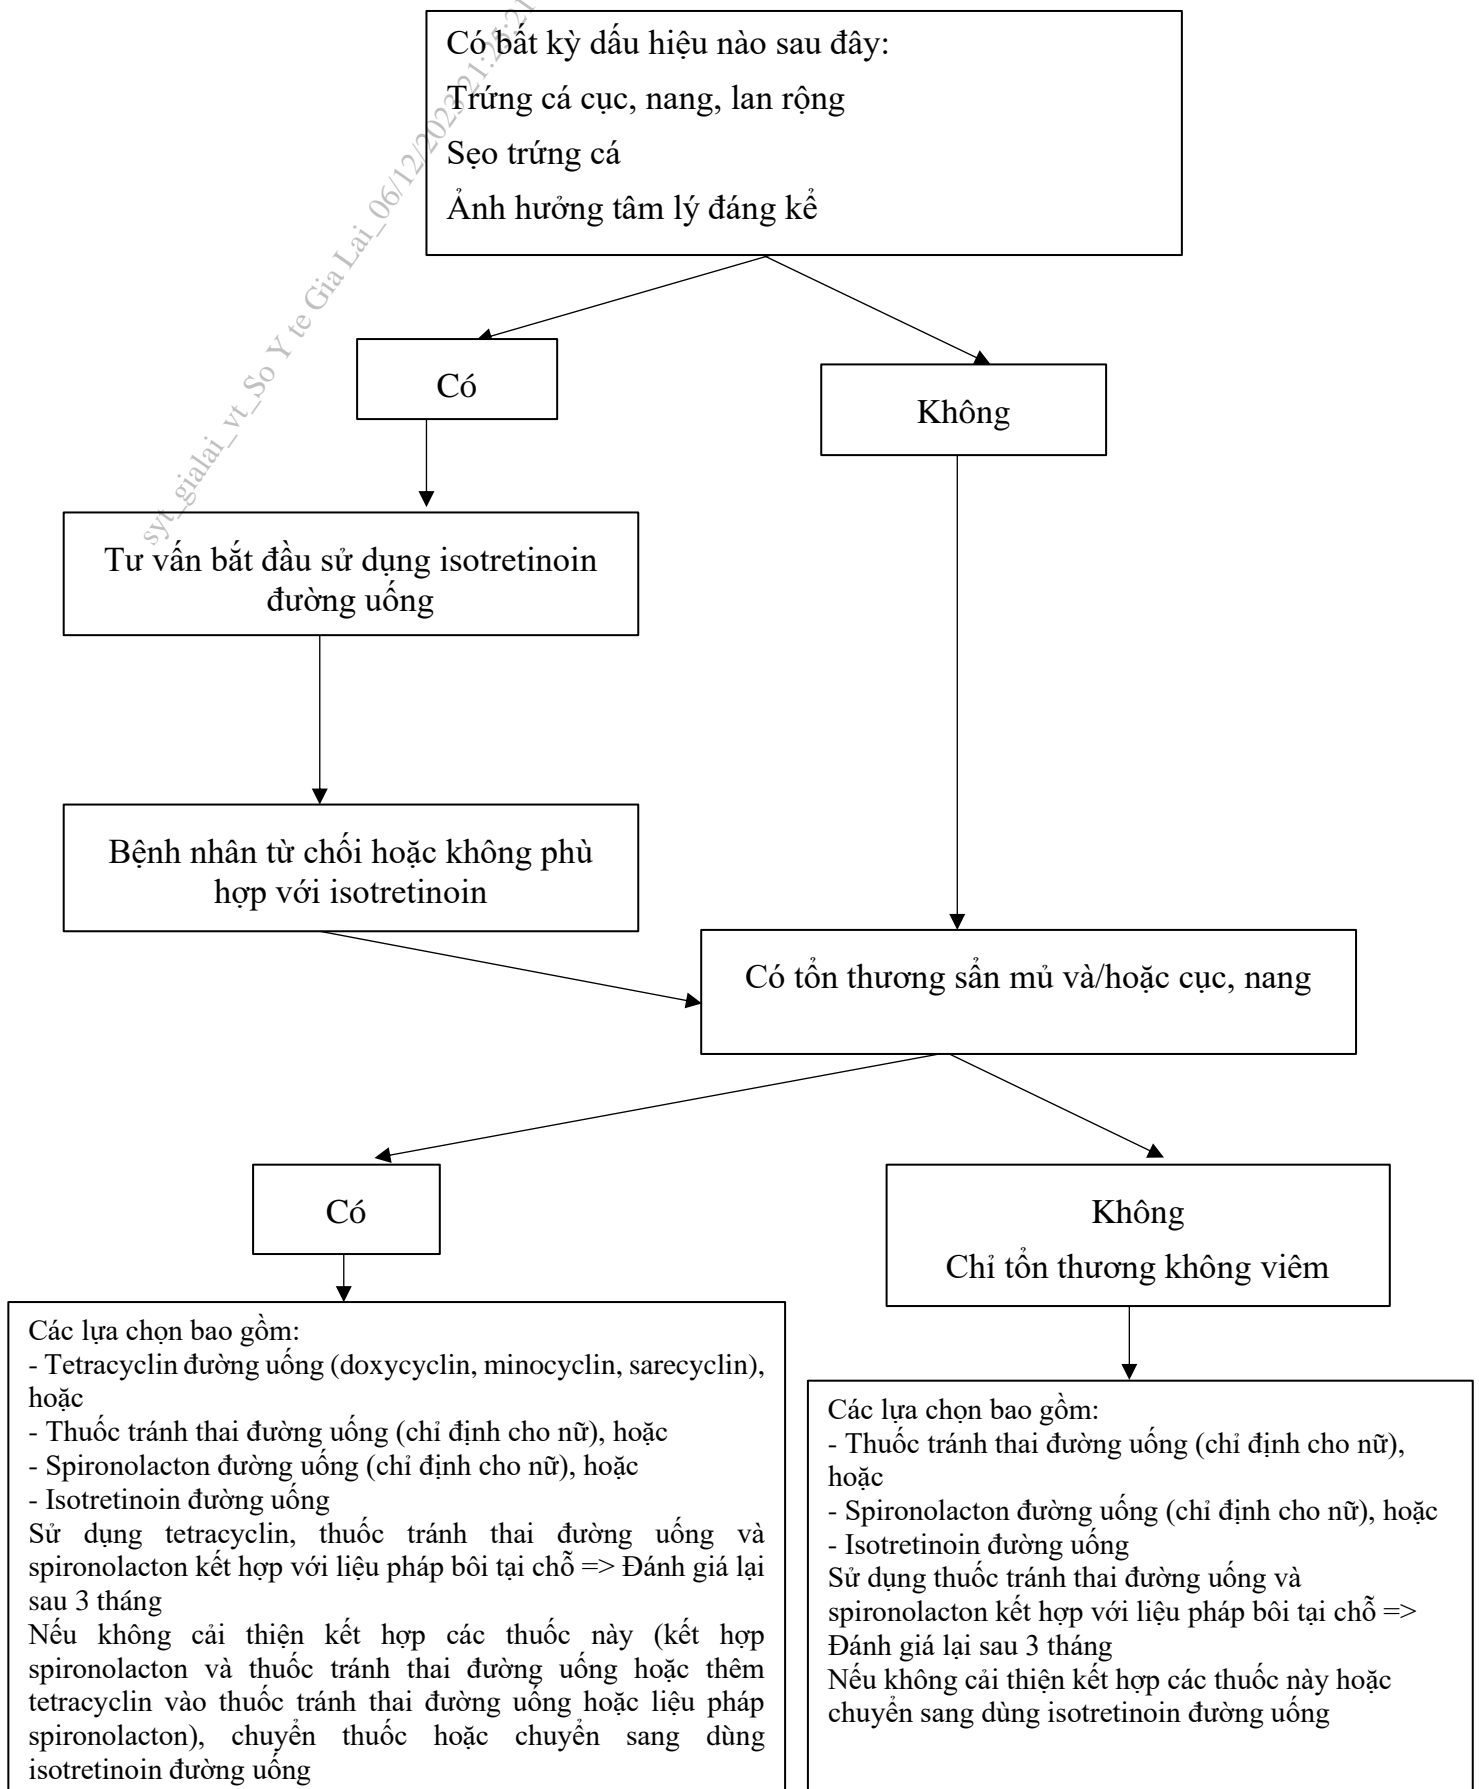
syt_gialai_vt_So Y te Gia Lai_06/12/202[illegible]

Có bất kỳ dấu hiệu nào sau đây:
Trứng cá cục, nang, lan rộng
Sẹo trứng cá
Ảnh hưởng tâm lý đáng kể

Có

Không

Tư vấn bắt đầu sử dụng isotretinoin đường uống

Bệnh nhân từ chối hoặc không phù hợp với isotretinoin

Có tổn thương sẩn mủ và/hoặc cục, nang

Có

Không
Chỉ tổn thương không viêm

Các lựa chọn bao gồm:
- Tetracyclin đường uống (doxycyclin, minocyclin, sarecyclin), hoặc
- Thuốc tránh thai đường uống (chỉ định cho nữ), hoặc
- Spironolacton đường uống (chỉ định cho nữ), hoặc
- Isotretinoin đường uống
Sử dụng tetracyclin, thuốc tránh thai đường uống và spironolacton kết hợp với liệu pháp bôi tại chỗ => Đánh giá lại sau 3 tháng
Nếu không cải thiện kết hợp các thuốc này (kết hợp spironolacton và thuốc tránh thai đường uống hoặc thêm tetracyclin vào thuốc tránh thai đường uống hoặc liệu pháp spironolacton), chuyển thuốc hoặc chuyển sang dùng isotretinoin đường uống

Các lựa chọn bao gồm:
- Thuốc tránh thai đường uống (chỉ định cho nữ), hoặc
- Spironolacton đường uống (chỉ định cho nữ), hoặc
- Isotretinoin đường uống
Sử dụng thuốc tránh thai đường uống và spironolacton kết hợp với liệu pháp bôi tại chỗ => Đánh giá lại sau 3 tháng
Nếu không cải thiện kết hợp các thuốc này hoặc chuyển sang dùng isotretinoin đường uống